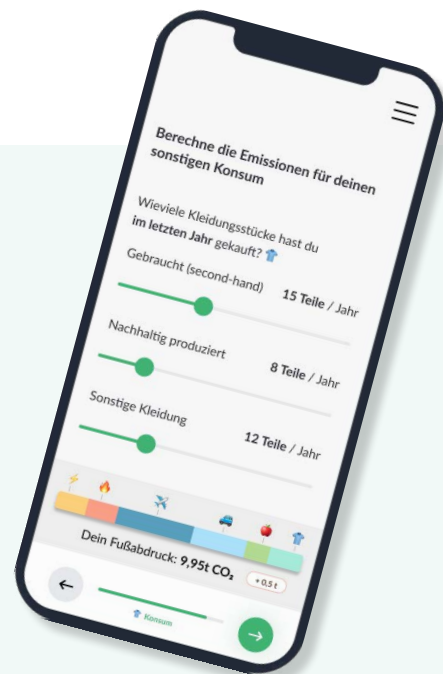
Berechne die Emissionen für deinen sonstigen Konsum

Wieviele Kleidungsstücke hast du **im letzten Jahr** gekauft? 👕

Gebraucht (second-hand) **15 Teile** / Jahr

Nachhaltig produziert **8 Teile** / Jahr

Sonstige Kleidung **12 Teile** / Jahr

Dein Fußabdruck: **9,95t $CO_2$** + 0,5 t

←

👕 Konsum

→